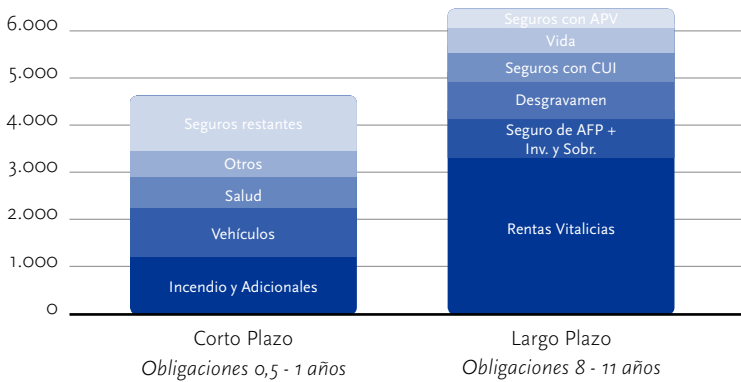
6.000
5.000
4.000
3.000
2.000
1.000
0

Seguros restantes
Otros
Salud
Vehículos
Incendio y Adicionales

Seguros con APV
Vida
Seguros con CUI
Desgravamen
Seguro de AFP + Inv. y Sobr.
Rentas Vitalicias

Corto Plazo
*Obligaciones 0,5 - 1 años*

Largo Plazo
*Obligaciones 8 - 11 años*